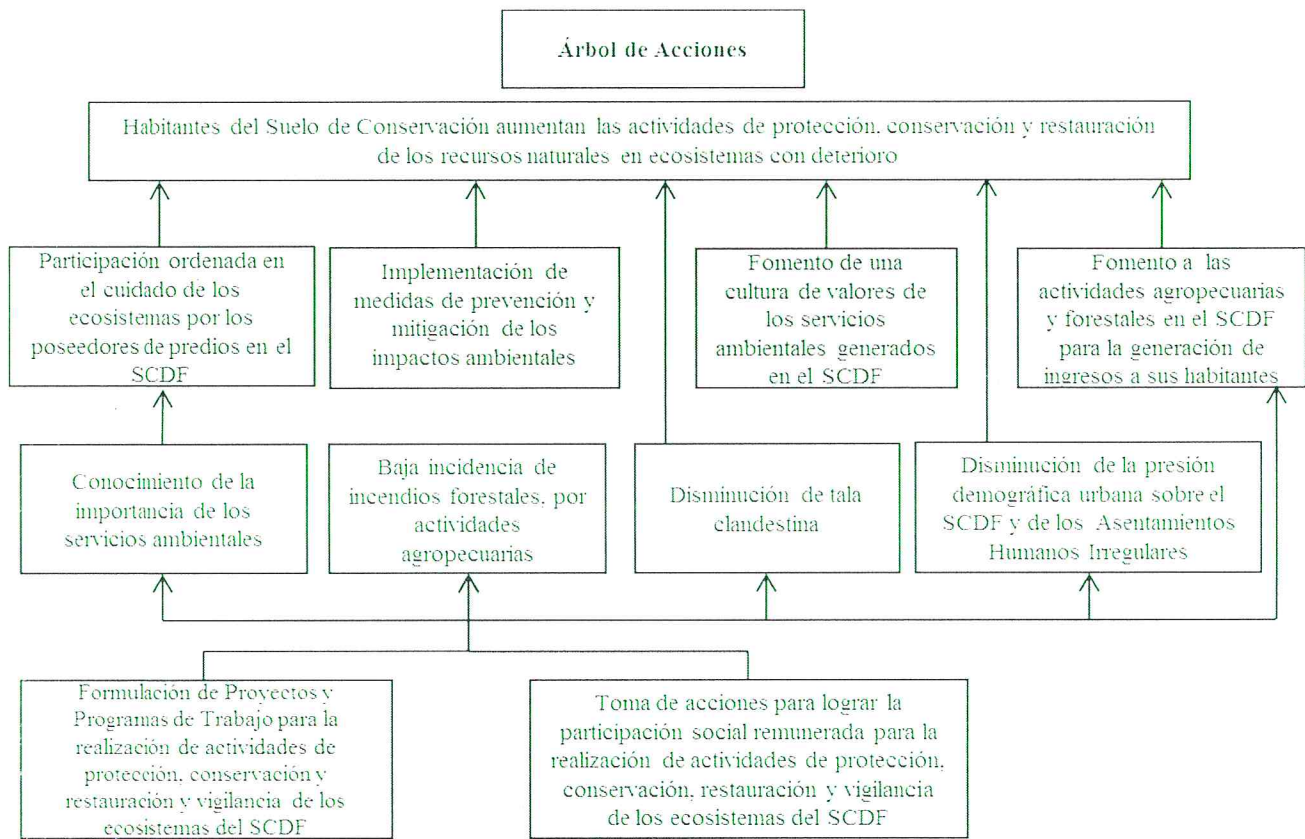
Árbol de Acciones

Habitantes del Suelo de Conservación aumentan las actividades de protección, conservación y restauración de los recursos naturales en ecosistemas con deterioro

Participación ordenada en el cuidado de los ecosistemas por los poseedores de predios en el SCDF

Implementación de medidas de prevención y mitigación de los impactos ambientales

Fomento de una cultura de valores de los servicios ambientales generados en el SCDF

Fomento a las actividades agropecuarias y forestales en el SCDF para la generación de ingresos a sus habitantes

Conocimiento de la importancia de los servicios ambientales

Baja incidencia de incendios forestales, por actividades agropecuarias

Disminución de tala clandestina

Disminución de la presión demográfica urbana sobre el SCDF y de los Asentamientos Humanos Irregulares

Formulación de Proyectos y Programas de Trabajo para la realización de actividades de protección, conservación y restauración y vigilancia de los ecosistemas del SCDF

Toma de acciones para lograr la participación social remunerada para la realización de actividades de protección, conservación, restauración y vigilancia de los ecosistemas del SCDF